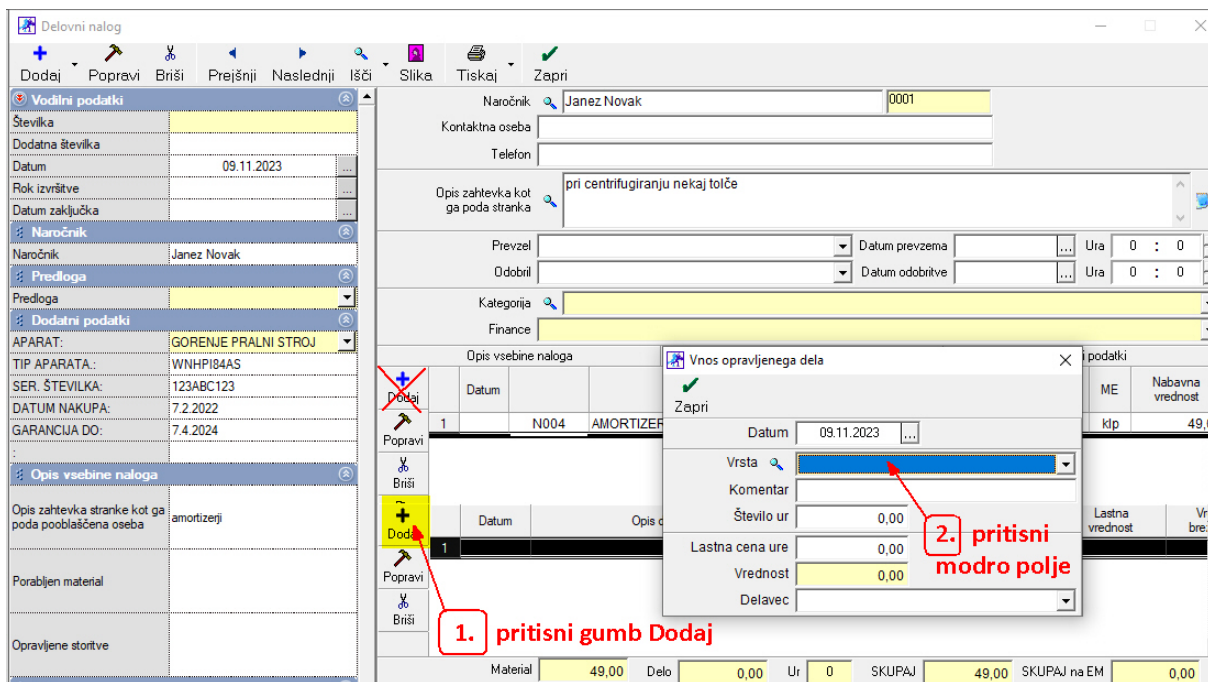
Delovni nalog

Dodaj Popravi Briši Prejšnji Naslednji Išči Slika Tiskaj Zapri

Vodilni podatki
Številka
Dodatna številka
Datum 09.11.2023
Rok izvršitve
Datum zaključka
Naročnik
Naročnik Janez Novak
Predloga
Predloga
Dodatni podatki
APARAT: GORENJE PRALNI STROJ
TIP APARATA.: WNHPI84AS
SER. ŠTEVILKA: 123ABC123
DATUM NAKUPA: 7.2.2022
GARANCIJA DO: 7.4.2024
Opis vsebine naloga
Opis zahtevka stranke kot ga poda pooblaščena oseba amortizerji
Porabljen material
Opravljene storitve

Naročnik Janez Novak 0001
Kontaktna oseba
Telefon
Opis zahtevka kot ga poda stranka pri centrifugiranju nekaj tolče
Prevzel Datum prevzema Ura 0 : 0
Odobril Datum odobritve Ura 0 : 0
Kategorija
Finance

Opis vsebine naloga
podatki
Dodaj
Datum
ME
Nabavna vrednost
1 N004 AMORTIZER klp 49,0
Popravi
Briši
Dodaj
Datum Opis
Lastna vrednost
1
Popravi
Briši

Vnos opravljenega dela
Zapri
Datum 09.11.2023
Vrsta
Komentar
Število ur 0,00
Lastna cena ure 0,00
Vrednost 0,00
Delavec

2. pritisni modro polje
1. pritisni gumb Dodaj

Material 49,00 Delo 0,00 Ur 0 SKUPAJ 49,00 SKUPAJ na EM 0,00